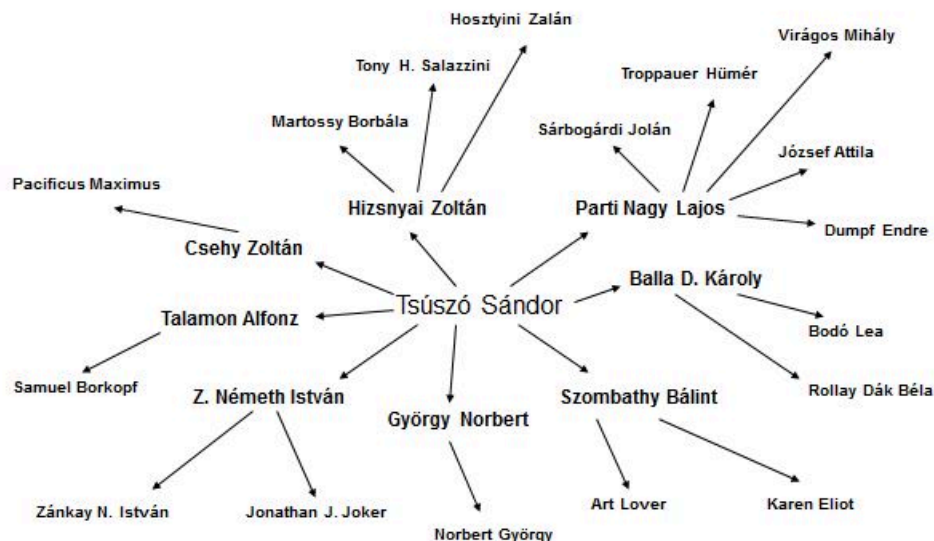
Hosztyini Zalán

Tony H. Salazzini

Virágos Mihály

Troppauer Hümér

Martossy Borbála

Sárbogárdi Jolán

József Attila

Pacificus Maximus

Hizsnyai Zoltán

Parti Nagy Lajos

Dumpf Endre

Csehy Zoltán

Balla D. Károly

Tsúszó Sándor

Talamon Alfonz

Bodó Lea

Samuel Borkopf

Z. Németh István

Szombathy Bálint

Rollay Dák Béla

György Norbert

Zánkay N. István

Jonathan J. Joker

Art Lover

Karen Eliot

Norbert György